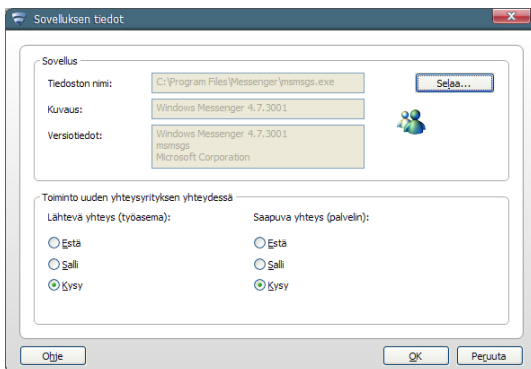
Sovelluksen tiedot

Sovellus

Tiedoston nimi: C:\Program Files\Messenger\msmsgs.exe

Selaa...

Kuvaus: Windows Messenger 4.7.3001

Versiotiedot: Windows Messenger 4.7.3001
msmsgs
Microsoft Corporation

Toiminto uuden yhteysyrityksen yhteydessä

Lähtevä yhteys (työasema):

Estä

Salli

Kysy

Saapuva yhteys (palvelin):

Estä

Salli

Kysy

Ohje

OK

Peruuta